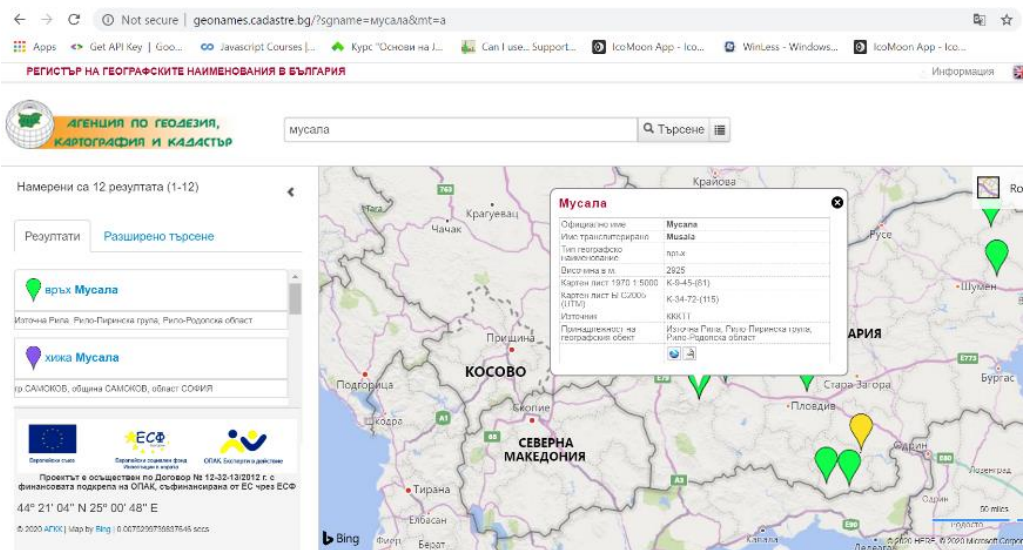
Not secure | geonames.cadastre.bg/?sgname=мусала&mt=a

Apps Get API Key | Goo... Javascript Courses |... Курс "Основи на J... Can I use... Support... IcoMoon App - Ico... WinLess - Windows... IcoMoon App - Ico...

РЕГИСТЪР НА ГЕОГРАФСКИТЕ НАИМЕНОВАНИЯ В БЪЛГАРИЯ

Информация

АГЕНЦИЯ ПО ГЕОДЕЗИЯ, КАРТОГРАФИЯ И КАДАСТЪР

мусала

Търсене

Намерени са 12 резултата (1-12)

Резултати

Разширено търсене

връх Мусала

Източна Рила, Рило-Пиринска група, Рило-Родопска област

хижа Мусала

гр.САМОКОВ, община САМОКОВ, област СОФИЯ

Европейски съюз

ЕСФ

Европейски социален фонд Инвестиции в хората

ОПАК Експерти в действие

Проектът е осъществен по Договор № 12-32-13/2012 г. с финансовата подкрепа на ОПАК, съфинансирана от ЕС чрез ЕСФ

44° 21' 04" N 25° 00' 48" E

© 2020 АГКК | Map by Bing | 0.0075209736637645 secs

Мусала

| | |
|---|---|
| Официално име | Мусала |
| Име транслитерирано | Musala |
| Тип географско наименование | връх |
| Височина в м. | 2925 |
| Картен лист 1970 1:5000 | K-9-45-(61) |
| Картен лист БГС2005 (UTM) | K-34-72-(115) |
| Източник | КККТ |
| Принадлежност на географския обект | Източна Рила, Рило-Пиринска група, Рило-Родопска област |

Крайова

Русе

Шумен

Крагуевац

Чачак

Прищина

КОСОВО

Подгорица

Шкодра

Скопие

СЕВЕРНА МАКЕДОНИЯ

Тирана

Елбасан

Берат

АРИЯ

Стара Загора

Пловдив

Бургас

Одрин

Bing

50 miles

© 2020 HERE, © 2020 Microsoft Corporation